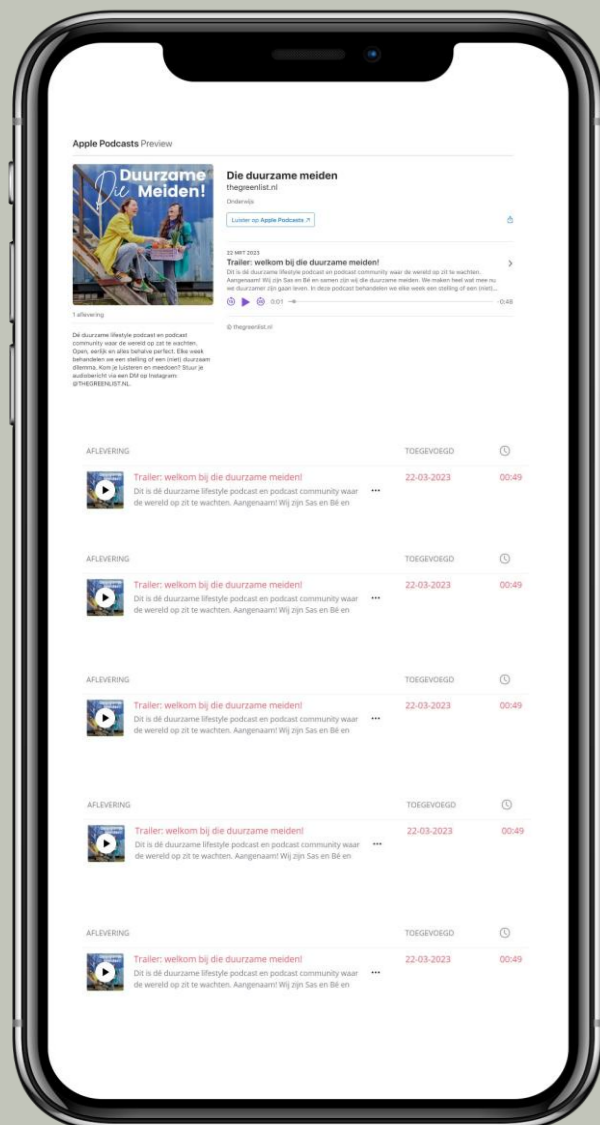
Apple Podcasts Preview

Die Duurzame Meiden!

1 aflevering

Dé duurzame lifestyle podcast en podcast community waar de wereld op zit te wachten. Open, eerlijk en alles behalve perfect. Elke week behandelen we een stelling of een (niet) duurzaam dilemma. Kom je luisteren en meedoen? Stuur je audiobericht via een DM op Instagram: @THEGREENLIST.NL.

Die duurzame meiden
thegreenlist.nl
Onderwijs
Luister op Apple Podcasts ↗

22 MRT 2023
Trailer: welkom bij die duurzame meiden!
Dit is dé duurzame lifestyle podcast en podcast community waar de wereld op zit te wachten. Aangenaam! Wij zijn Sas en Bé en samen zijn wij die duurzame meiden. We maken heel wat mee nu we duurzamer zijn gaan leven. In deze podcast behandelen we elke week een stelling of een (niet)...
0:01
0:48

© thegreenlist.nl

AFLEVERING | TOEGEVOEGD
Trailer: welkom bij die duurzame meiden!
Dit is dé duurzame lifestyle podcast en podcast community waar de wereld op zit te wachten. Aangenaam! Wij zijn Sas en Bé en
22-03-2023
00:49

AFLEVERING | TOEGEVOEGD
Trailer: welkom bij die duurzame meiden!
Dit is dé duurzame lifestyle podcast en podcast community waar de wereld op zit te wachten. Aangenaam! Wij zijn Sas en Bé en
22-03-2023
00:49

AFLEVERING | TOEGEVOEGD
Trailer: welkom bij die duurzame meiden!
Dit is dé duurzame lifestyle podcast en podcast community waar de wereld op zit te wachten. Aangenaam! Wij zijn Sas en Bé en
22-03-2023
00:49

AFLEVERING | TOEGEVOEGD
Trailer: welkom bij die duurzame meiden!
Dit is dé duurzame lifestyle podcast en podcast community waar de wereld op zit te wachten. Aangenaam! Wij zijn Sas en Bé en
22-03-2023
00:49

AFLEVERING | TOEGEVOEGD
Trailer: welkom bij die duurzame meiden!
Dit is dé duurzame lifestyle podcast en podcast community waar de wereld op zit te wachten. Aangenaam! Wij zijn Sas en Bé en
22-03-2023
00:49